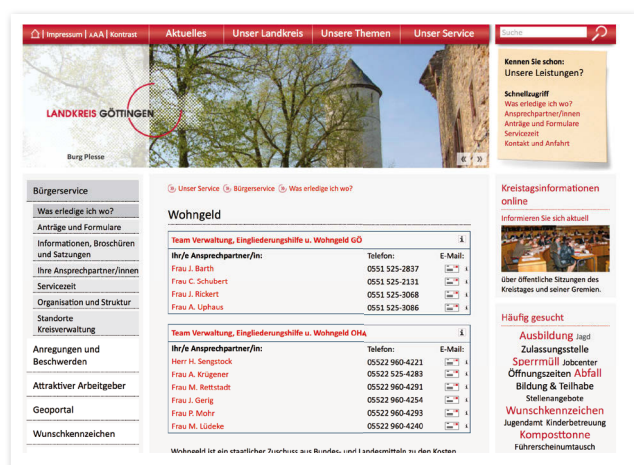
| Impressum | AAA | Kontrast

Aktuelles
Unser Landkreis
Unsere Themen
Unser Service

Suche

Kennen Sie schon:
Unsere Leistungen?

Schnellzugriff
Was erledige ich wo?
Ansprechpartner/innen
Anträge und Formulare
Servicezeit
Kontakt und Anfahrt

LANDKREIS GÖTTINGEN

Burg Plesse

« »

Bürgerservice
Was erledige ich wo?
Anträge und Formulare
Informationen, Broschüren und Satzungen
Ihre Ansprechpartner/innen
Servicezeit
Organisation und Struktur
Standorte Kreisverwaltung
Anregungen und Beschwerden
Attraktiver Arbeitgeber
Geoportal
Wunschkennzeichen

Unser Service
Bürgerservice
Was erledige ich wo?

Wohngeld

Team Verwaltung, Eingliederungshilfe u. Wohngeld GÖ

| Ihr/e Ansprechpartner/in: | Telefon: | E-Mail: |
|---|---|---|
| Frau J. Barth | 0551 525-2837 | |
| Frau C. Schubert | 0551 525-2131 | |
| Frau J. Rickert | 0551 525-3068 | |
| Frau A. Uphaus | 0551 525-3086 | |

Team Verwaltung, Eingliederungshilfe u. Wohngeld OHA

| Ihr/e Ansprechpartner/in: | Telefon: | E-Mail: |
|---|---|---|
| Herr H. Sengstock | 05522 960-4221 | |
| Frau A. Krügener | 05522 960-4283 | |
| Frau M. Rettstadt | 05522 960-4291 | |
| Frau J. Gerig | 05522 960-4254 | |
| Frau P. Mohr | 05522 960-4293 | |
| Frau M. Lüdeke | 05522 960-4240 | |

Wohngeld ist ein staatlicher Zuschuss aus Bundes- und Landesmitteln zu den Kosten

Kreistagsinformationen online
Informieren Sie sich aktuell
über öffentliche Sitzungen des Kreistages und seiner Gremien.

Häufig gesucht
Ausbildung Jagd
Zulassungsstelle
Sperrmüll Jobcenter
Öffnungszeiten Abfall
Bildung & Teilhabe
Stellenangebote
Wunschkennzeichen
Jugendamt Kinderbetreuung
Kompostonne
Führerscheinumtausch